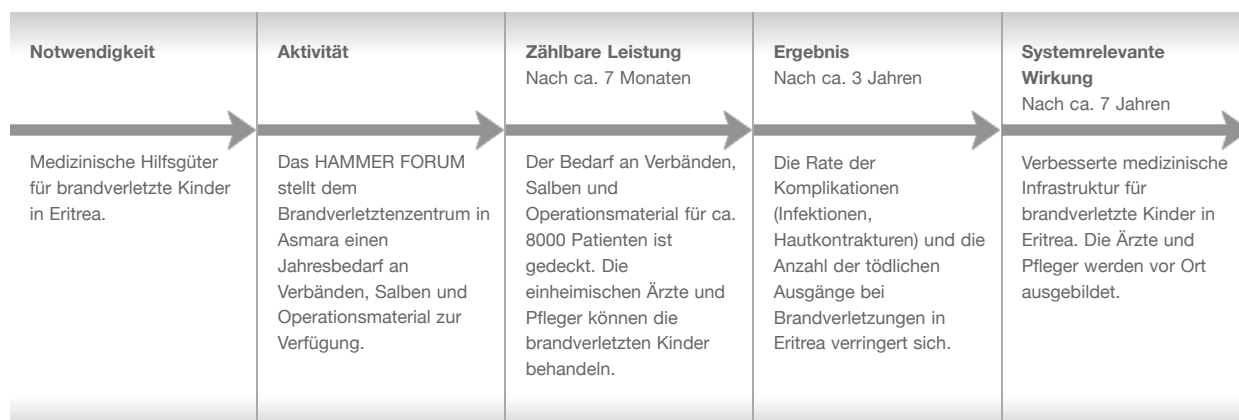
Notwendigkeit

Medizinische Hilfsgüter für brandverletzte Kinder in Eritrea.

Aktivität

Das HAMMER FORUM stellt dem Brandverletztenzentrum in Asmara einen Jahresbedarf an Verbänden, Salben und Operationsmaterial zur Verfügung.

Zählbare Leistung
Nach ca. 7 Monaten

Der Bedarf an Verbänden, Salben und Operationsmaterial für ca. 8000 Patienten ist gedeckt. Die einheimischen Ärzte und Pfleger können die brandverletzten Kinder behandeln.

Ergebnis
Nach ca. 3 Jahren

Die Rate der Komplikationen (Infektionen, Hautkontrakturen) und die Anzahl der tödlichen Ausgänge bei Brandverletzungen in Eritrea verringert sich.

Systemrelevante Wirkung
Nach ca. 7 Jahren

Verbesserte medizinische Infrastruktur für brandverletzte Kinder in Eritrea. Die Ärzte und Pfleger werden vor Ort ausgebildet.